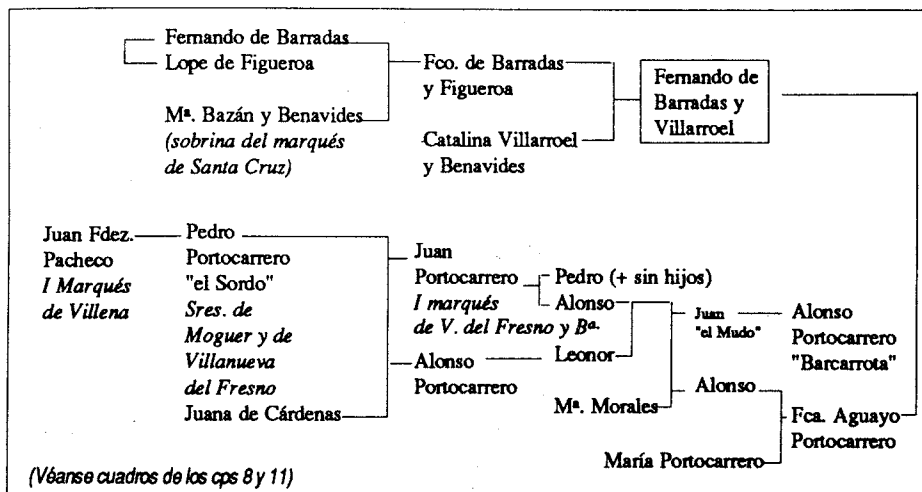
Fernando de Barradas
Lope de Figueroa

Mª. Bazán y Benavides
*(sobrina del marqués de Santa Cruz)*

Fco. de Barradas y Figueroa

Catalina Villarroel y Benavides

Fernando de Barradas y Villarroel

Juan Fdez. Pacheco
*I Marqués de Villena*

Pedro Portocarrero "el Sordo"
*Sres. de Moguer y de Villanueva del Fresno*

Juana de Cárdenas

Juan Portocarrero
*I marqués de V. del Fresno y Bª.*

Pedro (+ sin hijos)

Alonso

Leonor

Alonso Portocarrero

Mª. Morales

Juan "el Mudo"

Alonso Portocarrero "Barcarrota"

Alonso

Fca. Aguayo Portocarrero

María Portocarrero

*(Véanse cuadros de los cps 8 y 11)*